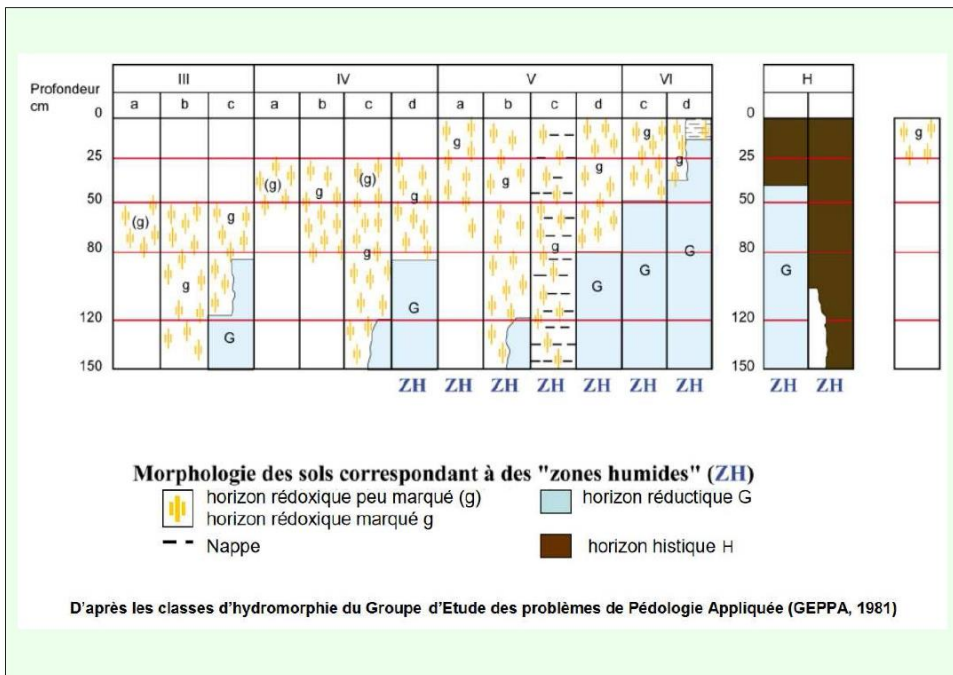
Profondeur cm

| | III | | | IV | | | | V | | | | VI | |
|---|---|---|---|---|---|---|---|---|---|---|---|---|---|
| | a | b | c | a | b | c | d | a | b | c | d | c | d |

0
25
50
80
120
150

(g) g g (g) g (g) g g g g g g g g g g
G G G G G G

ZH ZH ZH ZH ZH ZH ZH

H

0
25
50
80
120
150

G

ZH ZH

g

Morphologie des sols correspondant à des "zones humides" (ZH)

horizon rédoxique peu marqué (g)
horizon rédoxique marqué g
horizon réductique G
Nappe
horizon histique H

D'après les classes d'hydromorphie du Groupe d'Etude des problèmes de Pédologie Appliquée (GEPPA, 1981)